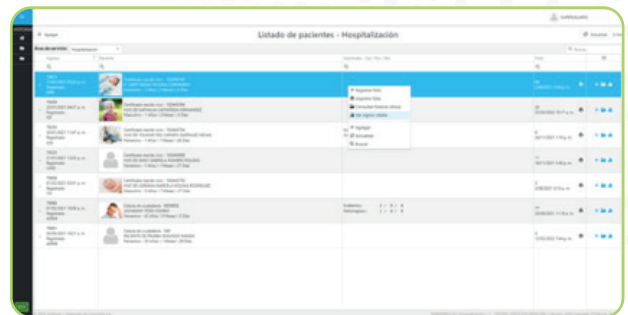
Listado de pacientes - Hospitalización

Agregar

Actualizar

Área de servicio: Hospitalización

Ingreso

Paciente

Buscar...

Registrar Nota

Seguimiento

Consultar historia clínica

Ver signos vitales

Agregar

Actualizar

Buscar

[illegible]